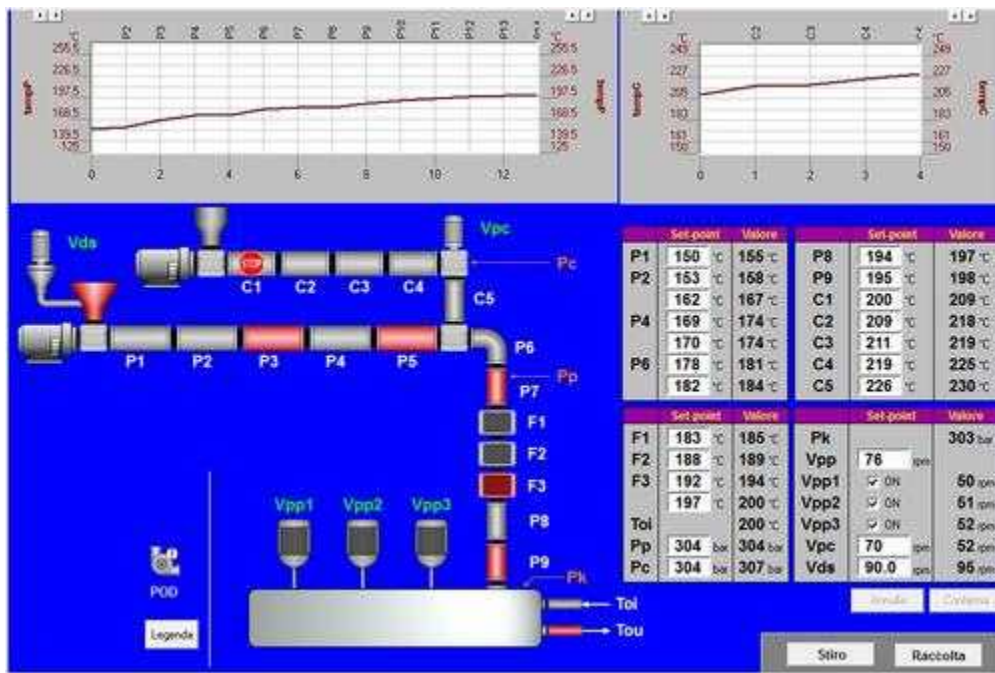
°C P2 P3 P4 P5 P6 P7 P8 P9 P10 P11 P12 P13 P14 °C
255.5 226.5 197.5 168.5 139.5 125
temp°
0 2 4 6 8 10 12

°C C1 C2 C3 C4 °C
249 227 205 183 161 150
temp°
0 1 2 3 4

Vds
Vpc
STOP
C1 C2 C3 C4
Pc
C5
P1 P2 P3 P4 P5
P6
Pp
P7
F1
F2
F3
P8
P9
Pk
Vpp1 Vpp2 Vpp3
POD
Legenda
Toi
Tou

| | Set-point | Valore |
|---|---|---|
| P1 | 150 °C | 155 °C |
| P2 | 153 °C | 158 °C |
| | 162 °C | 167 °C |
| P4 | 169 °C | 174 °C |
| | 170 °C | 174 °C |
| P6 | 178 °C | 181 °C |
| | 182 °C | 184 °C |

| | Set-point | Valore |
|---|---|---|
| P8 | 194 °C | 197 °C |
| P9 | 195 °C | 198 °C |
| C1 | 200 °C | 209 °C |
| C2 | 209 °C | 218 °C |
| C3 | 211 °C | 219 °C |
| C4 | 219 °C | 225 °C |
| C5 | 226 °C | 230 °C |

| | Set-point | Valore |
|---|---|---|
| F1 | 183 °C | 185 °C |
| F2 | 188 °C | 189 °C |
| F3 | 192 °C | 194 °C |
| | 197 °C | 200 °C |
| Toi | | 200 °C |
| Pp | 304 bar | 304 bar |
| Pc | 304 bar | 307 bar |

| | Set-point | Valore |
|---|---|---|
| Pk | | 303 bar |
| Vpp | 76 rpm | |
| Vpp1 | ON | 50 rpm |
| Vpp2 | ON | 51 rpm |
| Vpp3 | ON | 52 rpm |
| Vpc | 70 rpm | 52 rpm |
| Vds | 90.0 rpm | 95 rpm |

Annulla Conferma
Stiro Raccolta